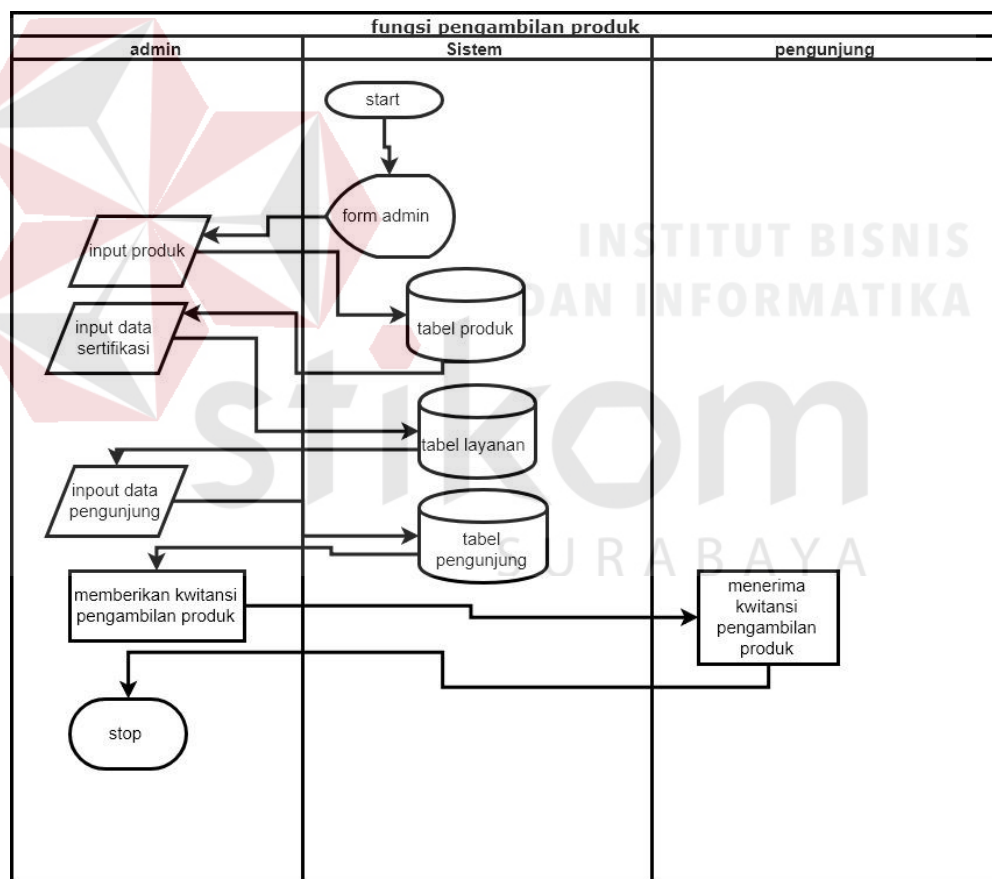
fungsi pengambilan produk

admin

Sistem

pengunjung

start

form admin

input produk

input data sertifikasi

tabel produk

tabel layanan

inpout data pengunjung

tabel pengunjung

memberikan kwitansi pengambilan produk

menerima kwitansi pengambilan produk

stop

INSTITUT BISNIS DAN INFORMATIKA

stikom

SURABAYA